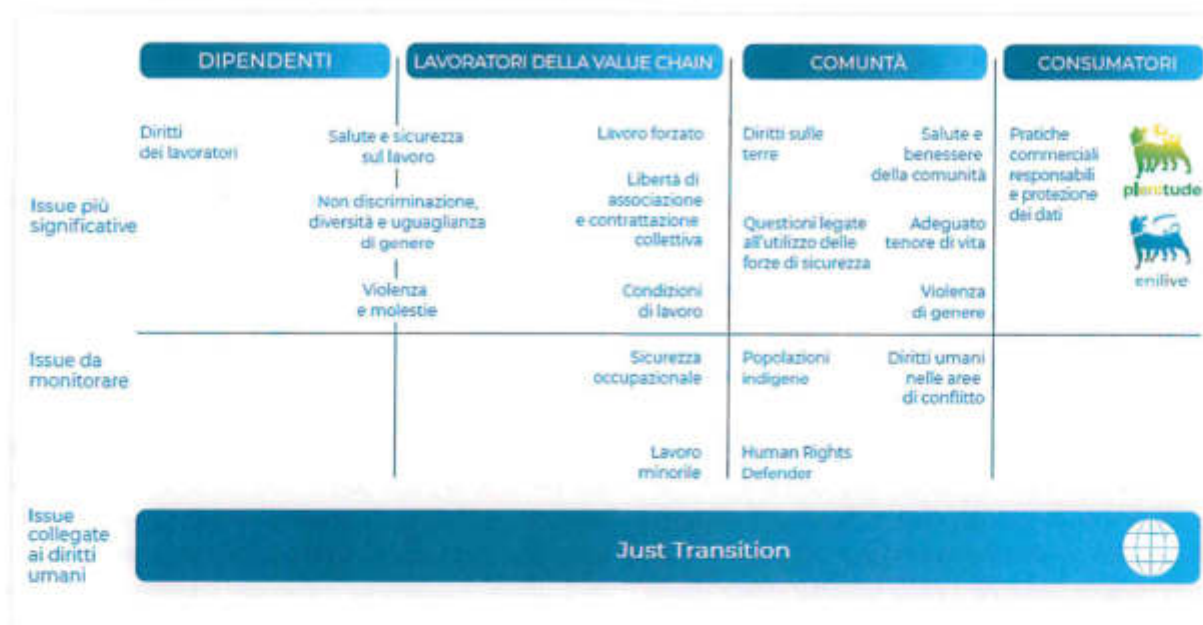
DIPENDENTI

LAVORATORI DELLA VALUE CHAIN

COMUNTÀ

CONSUMATORI

Issue più significative

Diritti dei lavoratori

Salute e sicurezza sul lavoro

Non discriminazione, diversità e uguaglianza di genere

Violenza e molestie

Lavoro forzato

Libertà di associazione e contrattazione collettiva

Condizioni di lavoro

Diritti sulle terre

Questioni legate all'utilizzo delle forze di sicurezza

Salute e benessere della comunità

Adeguato tenore di vita

Violenza di genere

Pratiche commerciali responsabili e protezione dei dati

plenitude

enilive

Issue da monitorare

Sicurezza occupazionale

Lavoro minorile

Popolazioni indigene

Human Rights Defender

Diritti umani nelle aree di conflitto

Issue collegate ai diritti umani

Just Transition